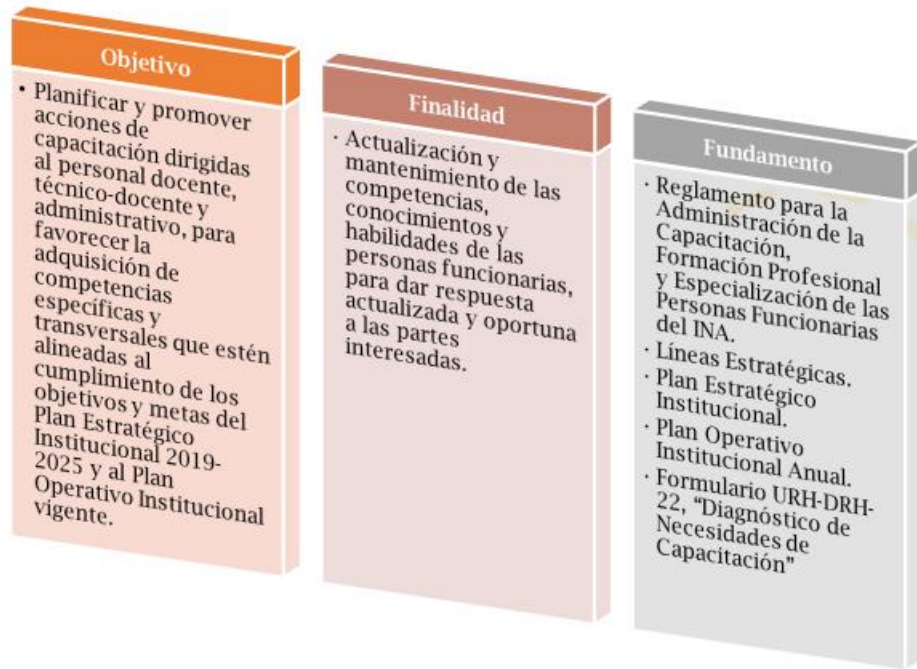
Objetivo

• Planificar y promover acciones de capacitación dirigidas al personal docente, técnico-docente y administrativo, para favorecer la adquisición de competencias específicas y transversales que estén alineadas al cumplimiento de los objetivos y metas del Plan Estratégico Institucional 2019-2025 y al Plan Operativo Institucional vigente.

Finalidad

• Actualización y mantenimiento de las competencias, conocimientos y habilidades de las personas funcionarias, para dar respuesta actualizada y oportuna a las partes interesadas.

Fundamento

• Reglamento para la Administración de la Capacitación, Formación Profesional y Especialización de las Personas Funcionarias del INA.
• Líneas Estratégicas.
• Plan Estratégico Institucional.
• Plan Operativo Institucional Anual.
• Formulario URH-DRH-22, "Diagnóstico de Necesidades de Capacitación"